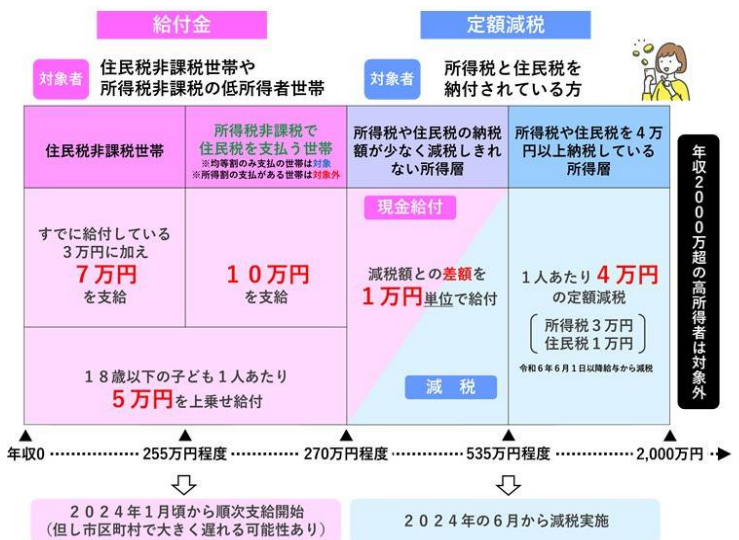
給付金

定額減税

対象者 住民税非課税世帯や所得税非課税の低所得者世帯

対象者 所得税と住民税を納付されている方

| 住民税非課税世帯 | 所得税非課税で住民税を支払う世帯 ※均等割のみ支払の世帯は対象 ※所得割の支払がある世帯は対象外 | 所得税や住民税の納税額が少なく減税しきれない所得層 | 所得税や住民税を４万円以上納税している所得層 |
|---|---|---|---|
| すでに給付している３万円に加え ７万円 を支給 | １０万円 を支給 | 現金給付 減税額との差額を１万円単位で給付 減　税 | １人あたり ４万円 の定額減税 所得税３万円 住民税１万円 令和６年６月１日以降給与から減税 |
| １８歳以下の子ども１人あたり ５万円を上乗せ給付 | | | |

年収２０００万超の高所得者は対象外

年収0 255万円程度 270万円程度 535万円程度 2,000万円

２０２４年１月頃から順次支給開始 (但し市区町村で大きく遅れる可能性あり)

２０２４年の６月から減税実施